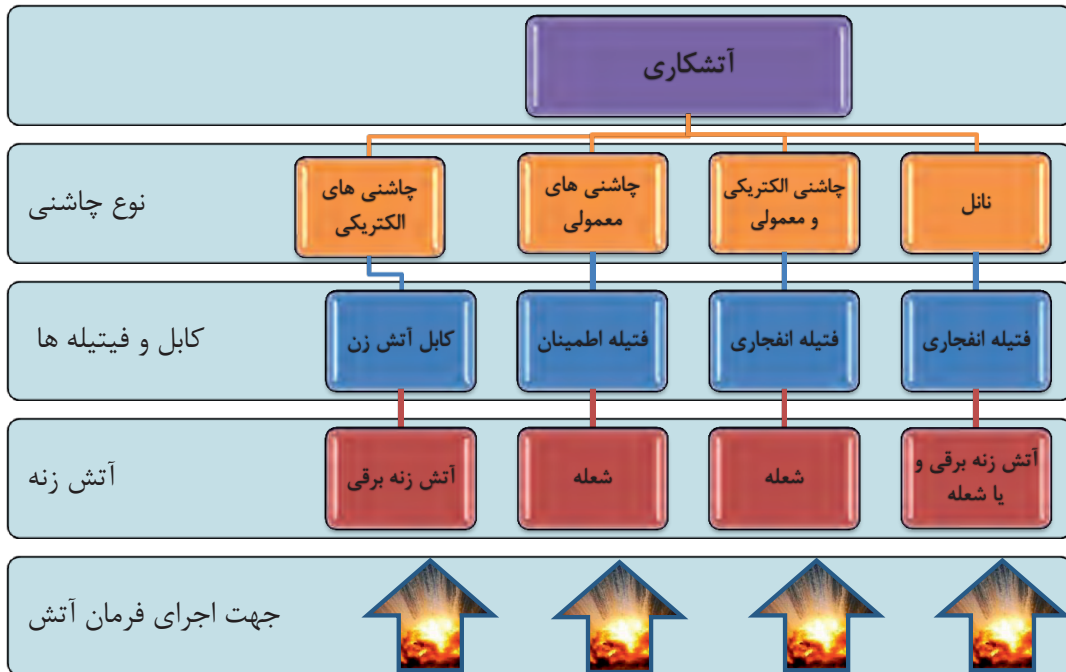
آتشکاری

نوع چاشنی

نانل

چاشنی الکتریکی و معمولی

چاشنی های معمولی

چاشنی های الکتریکی

کابل و فیتیله ها

فتیله انفجاری

فتیله انفجاری

فتیله اطمینان

کابل آتش زن

آتش زنه

آتش زنه برقی و یا شعله

شعله

شعله

آتش زنه برقی

جهت اجرای فرمان آتش